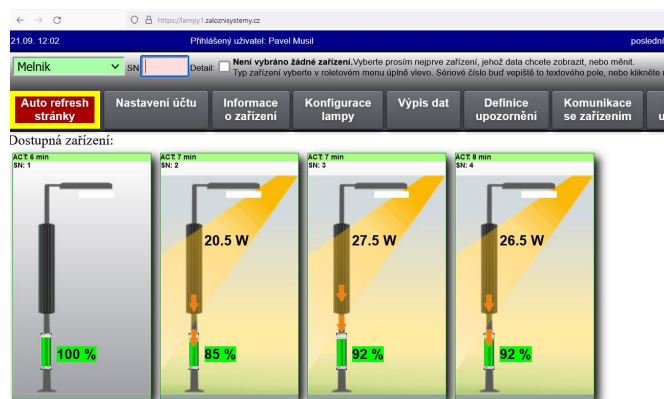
https://lampy1.zaloznisystemy.cz

21.09. 12:02

Přihlášený uživatel: Pavel Musil

posledni

Melnik

SN

Detail:

Není vybráno žádné zařízení. Vyberte prosím nejprve zařízení, jehož data chcete zobrazit, nebo měnit.
Typ zařízení vyberte v roletovém menu úplně vlevo. Sériové číslo bud vepište to textového pole, nebo klikněte

Auto refresh stránky

Nastavení účtu

Informace o zařízení

Konfigurace lampy

Výpis dat

Definice upozornění

Komunikace se zařízením

Dostupná zařízení:

ACT: 6 min
SN: 1

100 %

ACT: 7 min
SN: 2

20.5 W

85 %

ACT: 7 min
SN: 3

27.5 W

92 %

ACT: 8 min
SN: 4

26.5 W

92 %